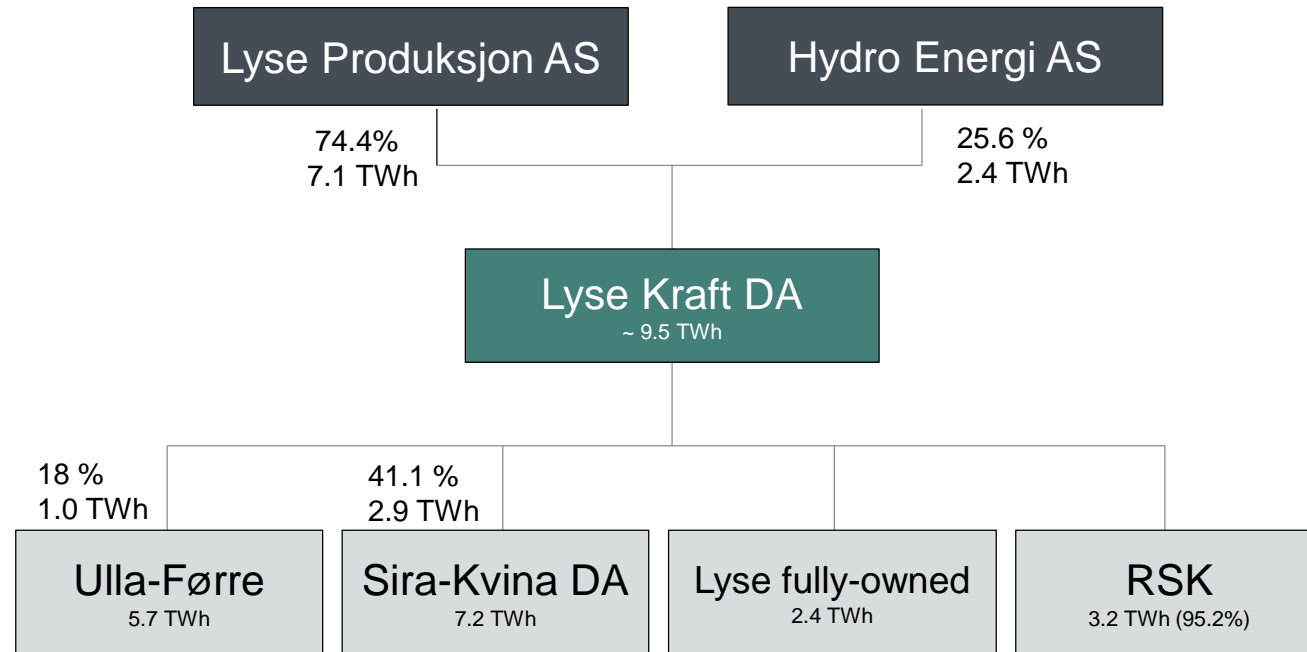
Lyse Produksjon AS

Hydro Energi AS

74.4%
7.1 TWh

25.6 %
2.4 TWh

Lyse Kraft DA
~ 9.5 TWh

18 %
1.0 TWh

41.1 %
2.9 TWh

Ulla-Førre
5.7 TWh

Sira-Kvina DA
7.2 TWh

Lyse fully-owned
2.4 TWh

RSK
3.2 TWh (95.2%)